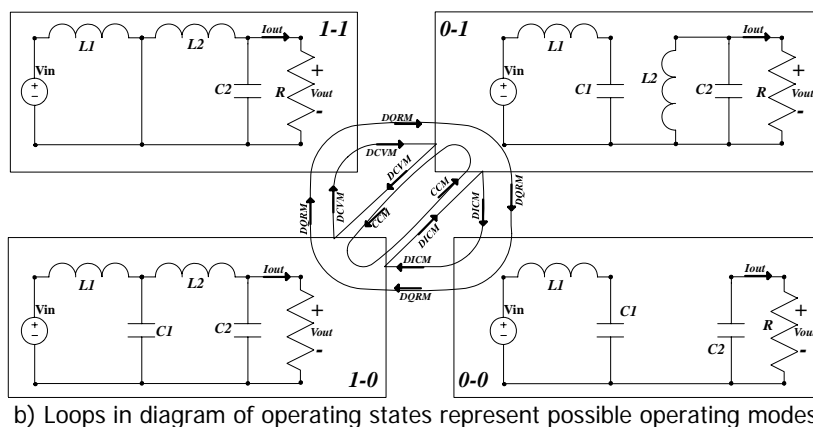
1-1
L1
L2
Iout
Vin
+
-
C2
R
+
Vout
-

0-1
L1
Iout
Vin
+
-
C1
L2
C2
R
+
Vout
-

DQRM
DCVM
DCVM
CCM
CCM
DICM
DICM
DQRM
DQRM
CCM
DICM
DQRM

L1
L2
Iout
Vin
+
-
C1
C2
+
Vout
-
1-0

L1
Iout
Vin
+
-
C1
C2
R
+
Vout
-
0-0

b) Loops in diagram of operating states represent possible operating modes